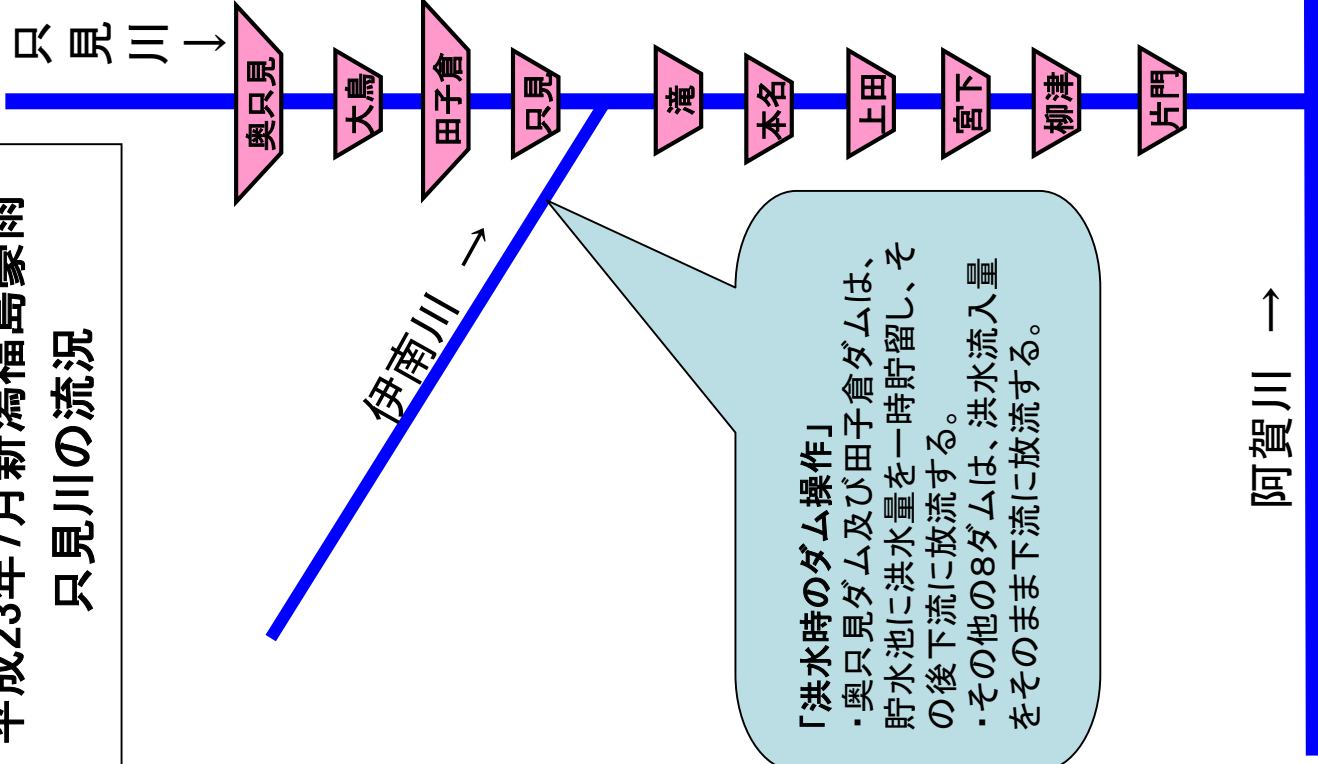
平成23年7月新潟福島豪雨
只見川の流況

只見川 →

奥只見
大鳥
田子倉
只見
滝
本名
上田
宮下
柳津
片門

伊南川 →

「洪水時のダム操作」
・奥只見ダム及び田子倉ダムは、貯水池に洪水量を一時貯留し、その後下流に放流する。
・その他の8ダムは、洪水流入量をそのまま下流に放流する。

阿賀川 →